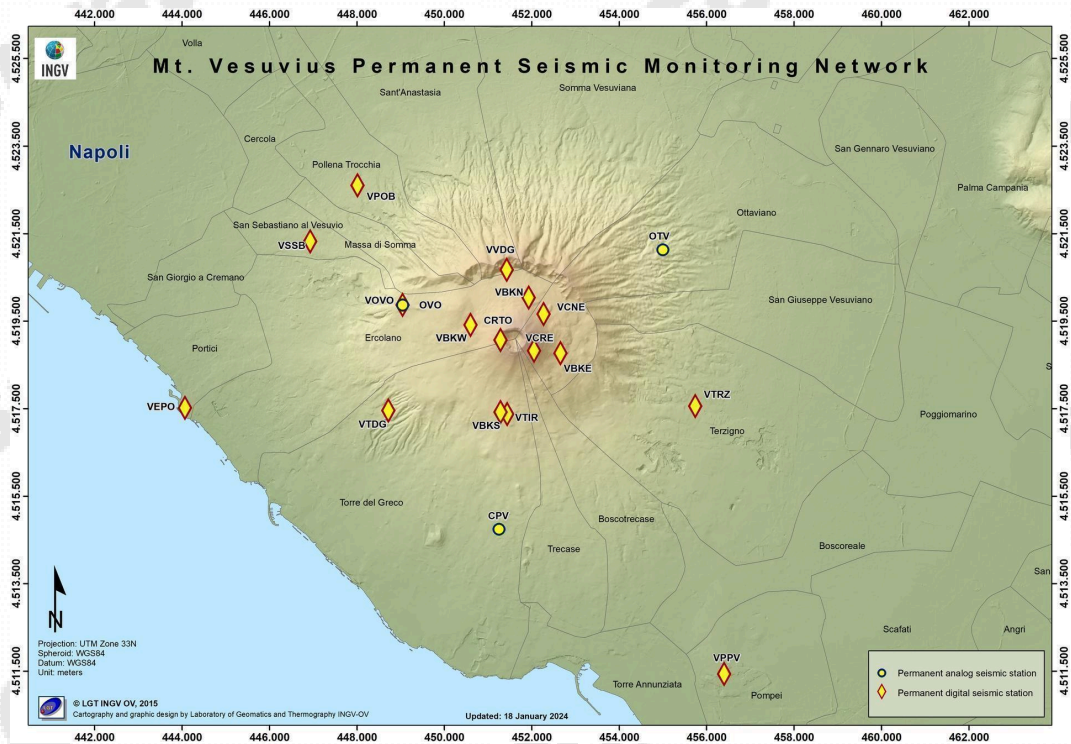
442.000 444.000 446.000 448.000 450.000 452.000 454.000 456.000 458.000 460.000 462.000

4.525.500 4.523.500 4.521.500 4.519.500 4.517.500 4.515.500 4.513.500 4.511.500

INGV

Mt. Vesuvius Permanent Seismic Monitoring Network

Volla

Sant'Anastasia

Somma Vesuviana

Napoli

Cercola

Pollena Trocchia

VPOB

San Gennaro Vesuviano

Palma Campania

San Sebastiano al Vesuvio

VSSB

Massa di Somma

VVDG

OTV

Ottaviano

San Giorgio a Cremano

VBKN

VOVO

OVO

VCNE

San Giuseppe Vesuviano

CRTO

Ercolano

VBKW

VCRE

Portici

VBKE

VTRZ

VEPO

VTDG

VBKS

VTIR

Poggiomarino

Terzigno

Torre del Greco

CPV

Boscotrecase

Trecase

Boscoreale

San

N

Scafati

Angri

Projection: UTM Zone 33N
Spheroid: WGS84
Datum: WGS84
Unit: meters

VPPV

Permanent analog seismic station

Permanent digital seismic station

Torre Annunziata

Pompei

© LGT INGV OV, 2015
Cartography and graphic design by Laboratory of Geomatics and Thermography INGV-OV

Updated: 18 January 2024

442.000 444.000 446.000 448.000 450.000 452.000 454.000 456.000 458.000 460.000 462.000